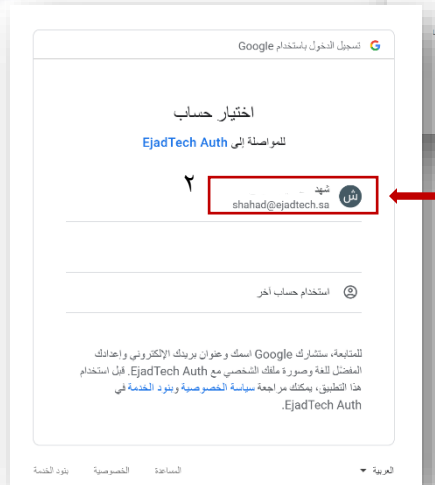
تسجيل الدخول باستخدام Google

اختيار حساب

للمواصلة إلى EjadTech Auth

٢

ش

شهد

shahad@ejadtech.sa

استخدام حساب آخر

للمتابعة، ستشارك Google اسمك وعنوان بريدك الإلكتروني وإعدادك المفضّل للغة وصورة ملفك الشخصي مع EjadTech Auth. قبل استخدام هذا التطبيق، يمكنك مراجعة سياسة الخصوصية وبنود الخدمة في EjadTech Auth.

العربية

المساعدة

الخصوصية

بنود الخدمة